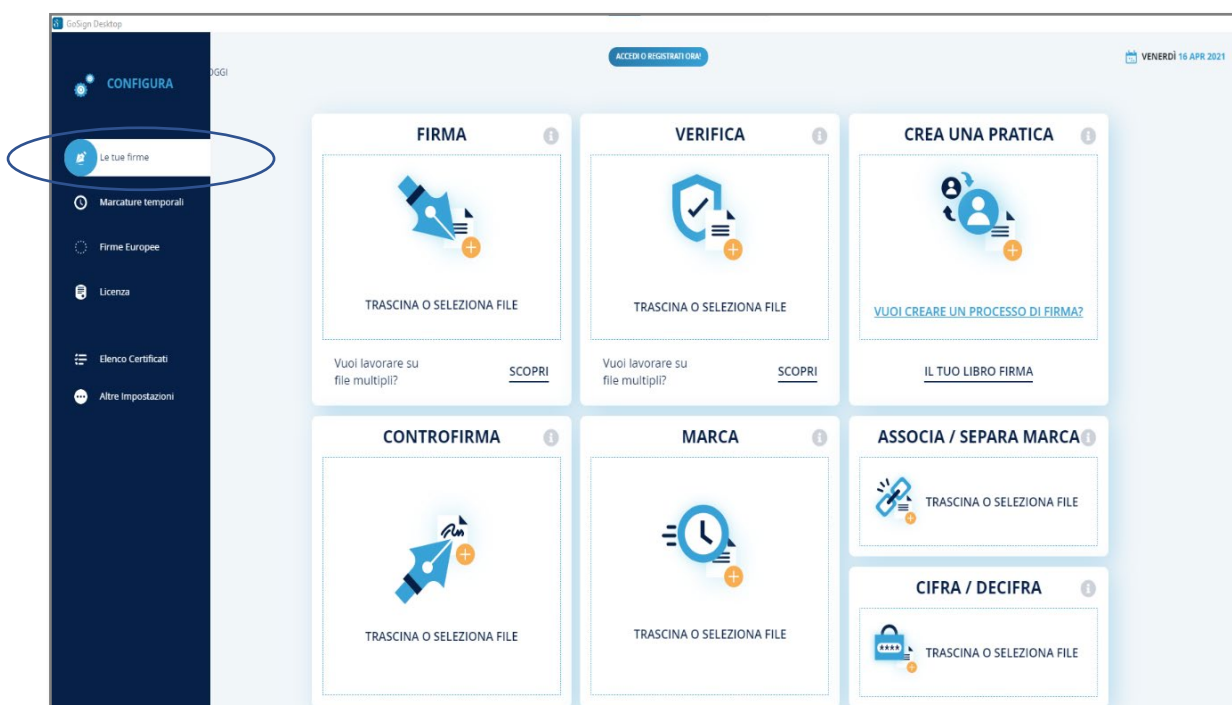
GoSign Desktop

CONFIGURA

OGGI

ACCEDI O REGISTRATI ORA!

VENERDÌ 16 APR 2021

Le tue firme

Marcature temporali

Firme Europee

Licenza

Elenco Certificati

Altre Impostazioni

FIRMA

TRASCINA O SELEZIONA FILE

Vuoi lavorare su file multipli?

SCOPRI

VERIFICA

TRASCINA O SELEZIONA FILE

Vuoi lavorare su file multipli?

SCOPRI

CREA UNA PRATICA

VUOI CREARE UN PROCESSO DI FIRMA?

IL TUO LIBRO FIRMA

CONTROFIRMA

TRASCINA O SELEZIONA FILE

MARCA

TRASCINA O SELEZIONA FILE

ASSOCIA / SEPARA MARCA

TRASCINA O SELEZIONA FILE

CIFRA / DECIFRA

TRASCINA O SELEZIONA FILE